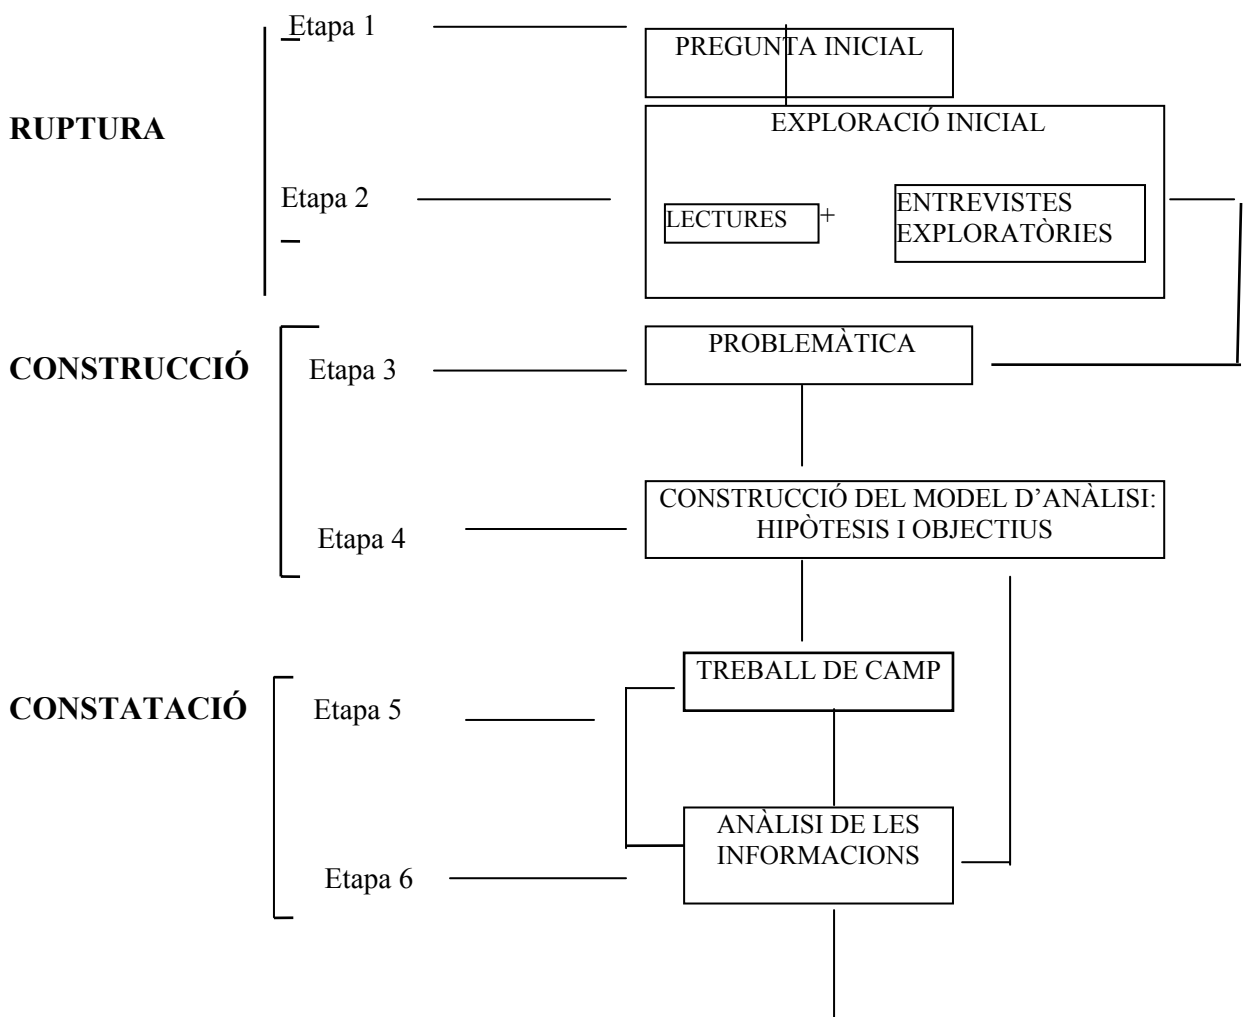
Etapa 1

PREGUNTA INICIAL

RUPTURA

EXPLORACIÓ INICIAL

Etapa 2

LECTURES +

ENTREVISTES EXPLORATÒRIES

CONSTRUCCIÓ

Etapa 3

PROBLEMÀTICA

Etapa 4

CONSTRUCCIÓ DEL MODEL D'ANÀLISI: HIPÒTESIS I OBJECTIUS

CONSTATACIÓ

Etapa 5

TREBALL DE CAMP

ANÀLISI DE LES INFORMACIONS

Etapa 6